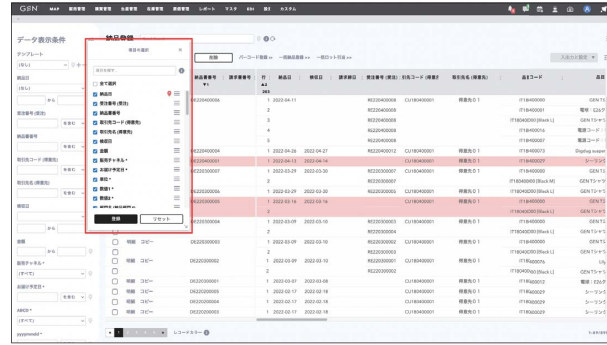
GEN MAP 販売管理 購買管理 生産管理 在庫管理 債権管理 レポート マスタ EDI BI カスタム

データ表示条件

テンプレート
(なし)

納品日
(なし)

から

受注番号(受注)

を含む

納品書番号

を含む

取引先コード (得意先)

を含む

取引先名 (得意先)

を含む

部署

担当

から

備考テキスト

(すべて)

出荷予定日*

を含む

ABCD*

(すべて)

yyyymmdd*

納品登録

項目の選択

項目を検索

全て選択
納品日
受注番号(受注)
納品書番号
取引先コード (得意先)
取引先名 (得意先)
納品区分
品番
備考テキスト *
本部1予定日 *
項目1 *
項目2 *
項目3 *

登録
リセット

削除 バーコード登録 >> 一括納品登録 >> 一括ロット引当 >>

入力など表示 ▼

| | | 納品書番号 | 請求書番号 | 行 | 納品日 | 検収日 | 請求締日 | 受注番号(受注) | 引先コード (得意先) | 取引先名 (得意先) | 品目コード | 品目 |
|---|---|---|---|---|---|---|---|---|---|---|---|---|
| | | | | 383 | | | | | | | | |
| | | D22040006 | | 1 | 2022-04-11 | | | R2220400009 | CU180400001 | 得意先ひと1 | IT18400000 | GENTシ |
| | | | | 2 | | | | R2220400009 | | | IT18400001 | 電卓・EZ6 |
| | | | | 3 | | | | R2220400009 | | | IT18040000[Black L] | GENTシャツ |
| | | | | 4 | | | | R2220400009 | | | IT18400006 | 電源コード |
| | | | | 5 | | | | R2220400009 | | | IT18400007 | 電源コード |
| | | D22040001 | | 1 | 2022-04-26 | 2022-04-27 | | R2220400012 | CU180400001 | 得意先ひと1 | IT18400013 | Display super |
| | | D22040001 | | 1 | 2022-04-13 | 2022-04-14 | | | CU180400001 | 得意先ひと1 | IT18400029 | シーシン |
| | | D22030007 | | 1 | 2022-03-29 | 2022-03-30 | | R2220300007 | CU180400001 | 得意先ひと1 | IT18400000 | GENTシ |
| | | | | 2 | | | | R2220300007 | | | IT18040000[Black M] | GENTシャツ |
| | | D22030005 | | 1 | 2022-03-29 | 2022-03-30 | | R2220300005 | CU180400001 | 得意先ひと1 | IT18400000 | GENTシ |
| | | D22030005 | | 1 | 2022-03-15 | 2022-03-16 | | R2220300005 | CU180400001 | 得意先ひと1 | IT18040000[Black L] | GENTシャツ |
| | | | | 2 | | | | | | | IT18040000[Black L] | GENTシャツ |
| | | D22030004 | | 1 | 2022-03-09 | 2022-03-10 | | R2220300003 | CU180400001 | 得意先ひと1 | IT18400000 | GENTシ |
| | | | | 2 | | | | R2220300004 | | | IT18040000[Black L] | GENTシャツ |
| | 明細 コピー | D22030003 | | 1 | 2022-03-07 | 2022-03-10 | | R2220300002 | CU180400001 | 得意先ひと1 | IT18400000 | GENTシ |
| | | | | 2 | | | | R2220300003 | | | IT18040000[Black L] | GENTシャツ |
| | 明細 コピー | D22030002 | | 1 | 2022-03-07 | 2022-03-12 | | R2220300002 | CU180400001 | 得意先ひと1 | IT18400005 | Lifo |
| | | | | 2 | | | | R2220300002 | | | IT18040000[Black L] | GENTシャツ |
| | 明細 コピー | D22030001 | | 1 | 2022-03-07 | 2022-03-08 | | | CU180400001 | 得意先ひと1 | IT18400001 | 電卓・EZ6 |
| | 明細 コピー | D22020007 | | 1 | 2022-02-17 | 2022-02-18 | | | CU180400001 | 得意先ひと1 | IT18400029 | シーシン |
| | 明細 コピー | D22020004 | | 1 | 2022-02-17 | 2022-02-18 | | | CU180400001 | 得意先ひと1 | IT18400029 | シーシン |
| | 明細 コピー | D22020003 | | 1 | 2022-02-17 | 2022-02-18 | | | CU180400001 | 得意先ひと1 | IT18400029 | シーシン |

1 2 3 4 5 レコードカラー